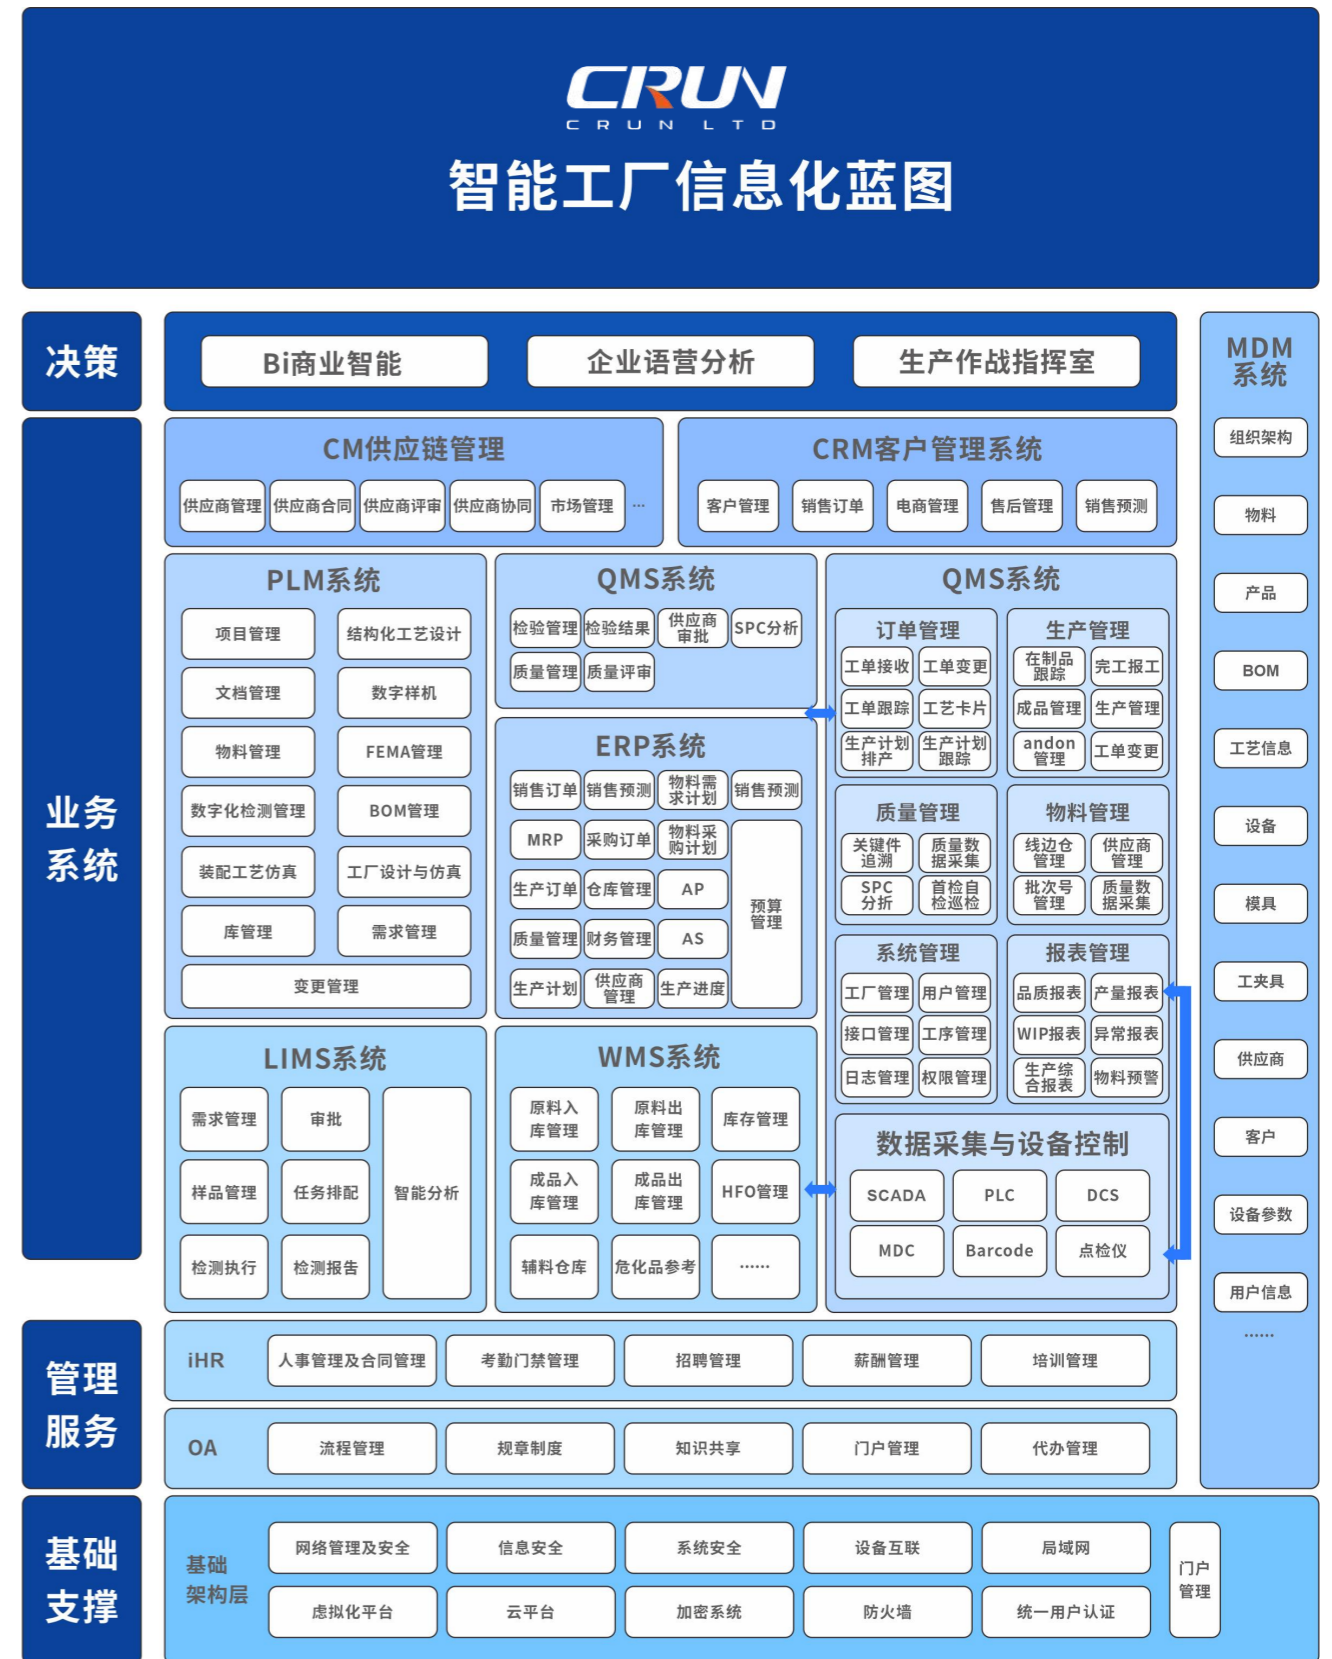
CRUN
C R U N L T D
智能工厂信息化蓝图

决策
Bi商业智能
企业语营分析
生产作战指挥室

MDM系统
组织架构
物料
产品
BOM
工艺信息
设备
模具
工夹具
供应商
客户
设备参数
用户信息
......

业务系统

CM供应链管理
供应商管理
供应商合同
供应商评审
供应商协同
市场管理
...

CRM客户管理系统
客户管理
销售订单
电商管理
售后管理
销售预测

PLM系统
项目管理
结构化工艺设计
文档管理
数字样机
物料管理
FEMA管理
数字化检测管理
BOM管理
装配工艺仿真
工厂设计与仿真
库管理
需求管理
变更管理

QMS系统
检验管理
检验结果
供应商审批
SPC分析
质量管理
质量评审

ERP系统
销售订单
销售预测
物料需求计划
销售预测
MRP
采购订单
物料采购计划
预算管理
生产订单
仓库管理
AP
质量管理
财务管理
AS
生产计划
供应商管理
生产进度

QMS系统
订单管理
工单接收
工单变更
工单跟踪
工艺卡片
生产计划排产
生产计划跟踪
生产管理
在制品跟踪
完工报工
成品管理
生产管理
andon管理
工单变更
质量管理
关键件追溯
质量数据采集
SPC分析
首检自检巡检
物料管理
线边仓管理
供应商管理
批次号管理
质量数据采集
系统管理
工厂管理
用户管理
接口管理
工序管理
日志管理
权限管理
报表管理
品质报表
产量报表
WIP报表
异常报表
生产综合报表
物料预警

LIMS系统
需求管理
审批
智能分析
样品管理
任务排配
检测执行
检测报告

WMS系统
原料入库管理
原料出库管理
库存管理
成品入库管理
成品出库管理
HFO管理
辅料仓库
危化品参考
......

数据采集与设备控制
SCADA
PLC
DCS
MDC
Barcode
点检仪

管理服务
iHR
人事管理及合同管理
考勤门禁管理
招聘管理
薪酬管理
培训管理
OA
流程管理
规章制度
知识共享
门户管理
代办管理

基础支撑
基础架构层
网络管理及安全
信息安全
系统安全
设备互联
局域网
虚拟化平台
云平台
加密系统
防火墙
统一用户认证
门户管理